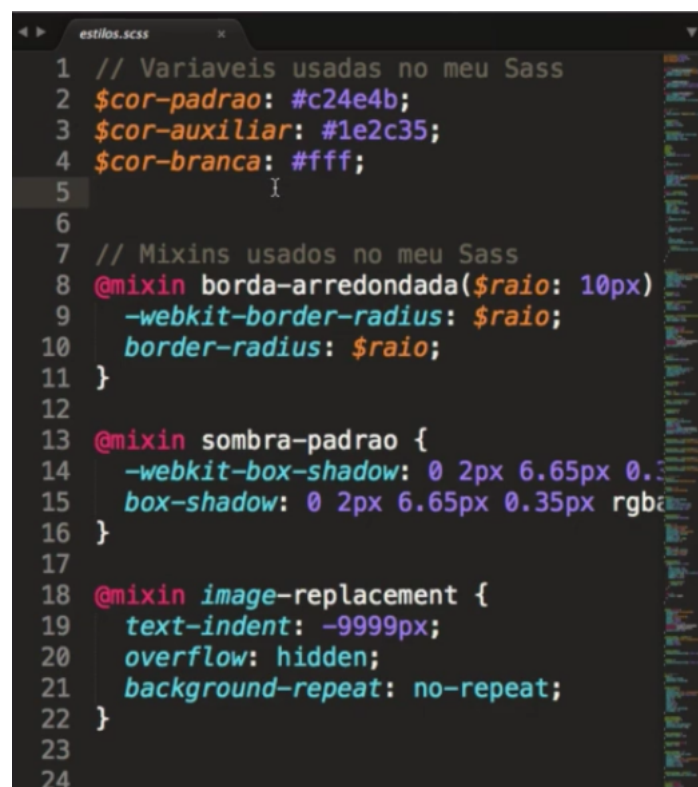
estilos.scss ×

1 // Variaveis usadas no meu Sass
2 $cor-padrao: #c24e4b;
3 $cor-auxiliar: #1e2c35;
4 $cor-branca: #fff;
5
6
7 // Mixins usados no meu Sass
8 @mixin borda-arredondada($raio: 10px)
9 -webkit-border-radius: $raio;
10 border-radius: $raio;
11 }
12
13 @mixin sombra-padrao {
14 -webkit-box-shadow: 0 2px 6.65px 0.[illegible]
15 box-shadow: 0 2px 6.65px 0.35px rgba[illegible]
16 }
17
18 @mixin image-replacement {
19 text-indent: -9999px;
20 overflow: hidden;
21 background-repeat: no-repeat;
22 }
23
24